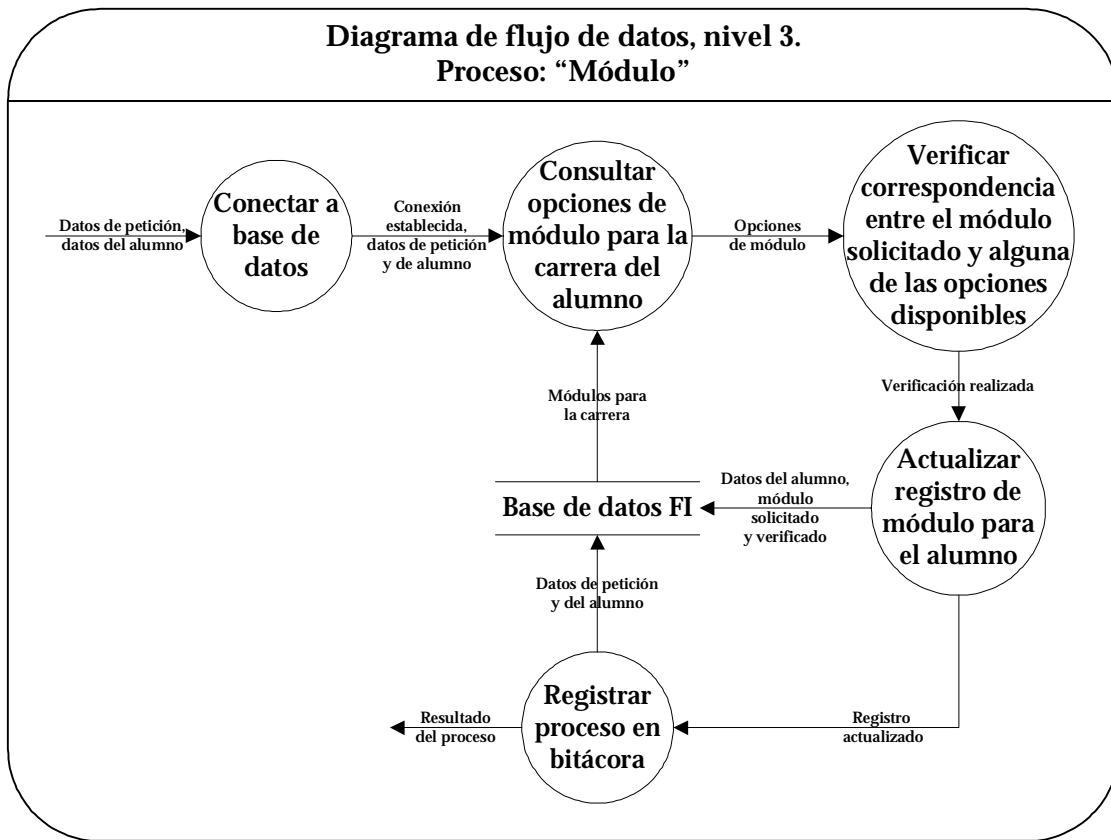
Diagrama de flujo de datos, nivel 3.
Proceso: "Módulo"

Datos de petición, datos del alumno

Conectar a base de datos

Conexión establecida, datos de petición y de alumno

Consultar opciones de módulo para la carrera del alumno

Opciones de módulo

Verificar correspondencia entre el módulo solicitado y alguna de las opciones disponibles

Verificación realizada

Módulos para la carrera

Actualizar registro de módulo para el alumno

Datos del alumno, módulo solicitado y verificado

Base de datos FI

Datos de petición y del alumno

Registro actualizado

Registrar proceso en bitácora

Resultado del proceso